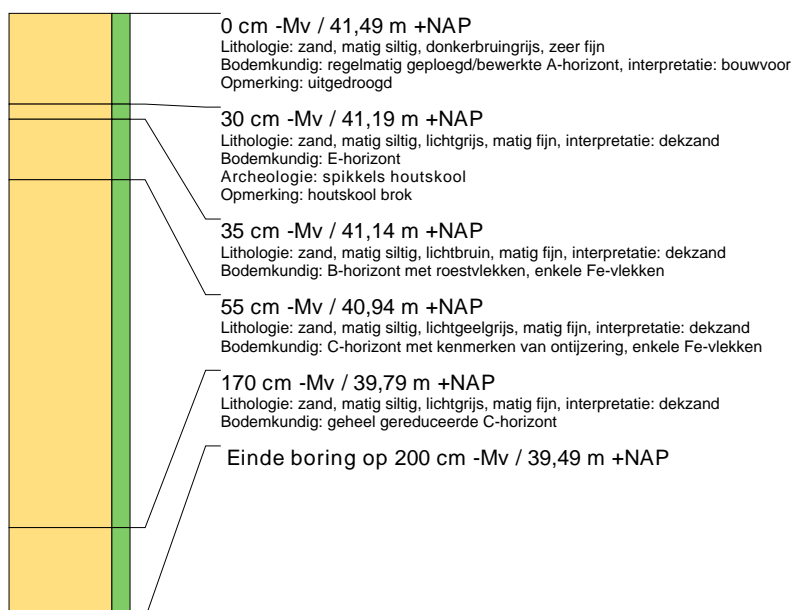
0 cm -Mv / 41,49 m +NAP
Lithologie: zand, matig siltig, donkerbruingrijs, zeer fijn
Bodemkundig: regelmatig geploegd/bewerkte A-horizont, interpretatie: bouwvoor
Opmerking: uitgedroogd

30 cm -Mv / 41,19 m +NAP
Lithologie: zand, matig siltig, lichtgrijs, matig fijn, interpretatie: dekzand
Bodemkundig: E-horizont
Archeologie: spikkels houtskool
Opmerking: houtskool brok

35 cm -Mv / 41,14 m +NAP
Lithologie: zand, matig siltig, lichtbruin, matig fijn, interpretatie: dekzand
Bodemkundig: B-horizont met roestvlekken, enkele Fe-vlekken

55 cm -Mv / 40,94 m +NAP
Lithologie: zand, matig siltig, lichtgeelgrijs, matig fijn, interpretatie: dekzand
Bodemkundig: C-horizont met kenmerken van ontijzering, enkele Fe-vlekken

170 cm -Mv / 39,79 m +NAP
Lithologie: zand, matig siltig, lichtgrijs, matig fijn, interpretatie: dekzand
Bodemkundig: geheel gereduceerde C-horizont

Einde boring op 200 cm -Mv / 39,49 m +NAP